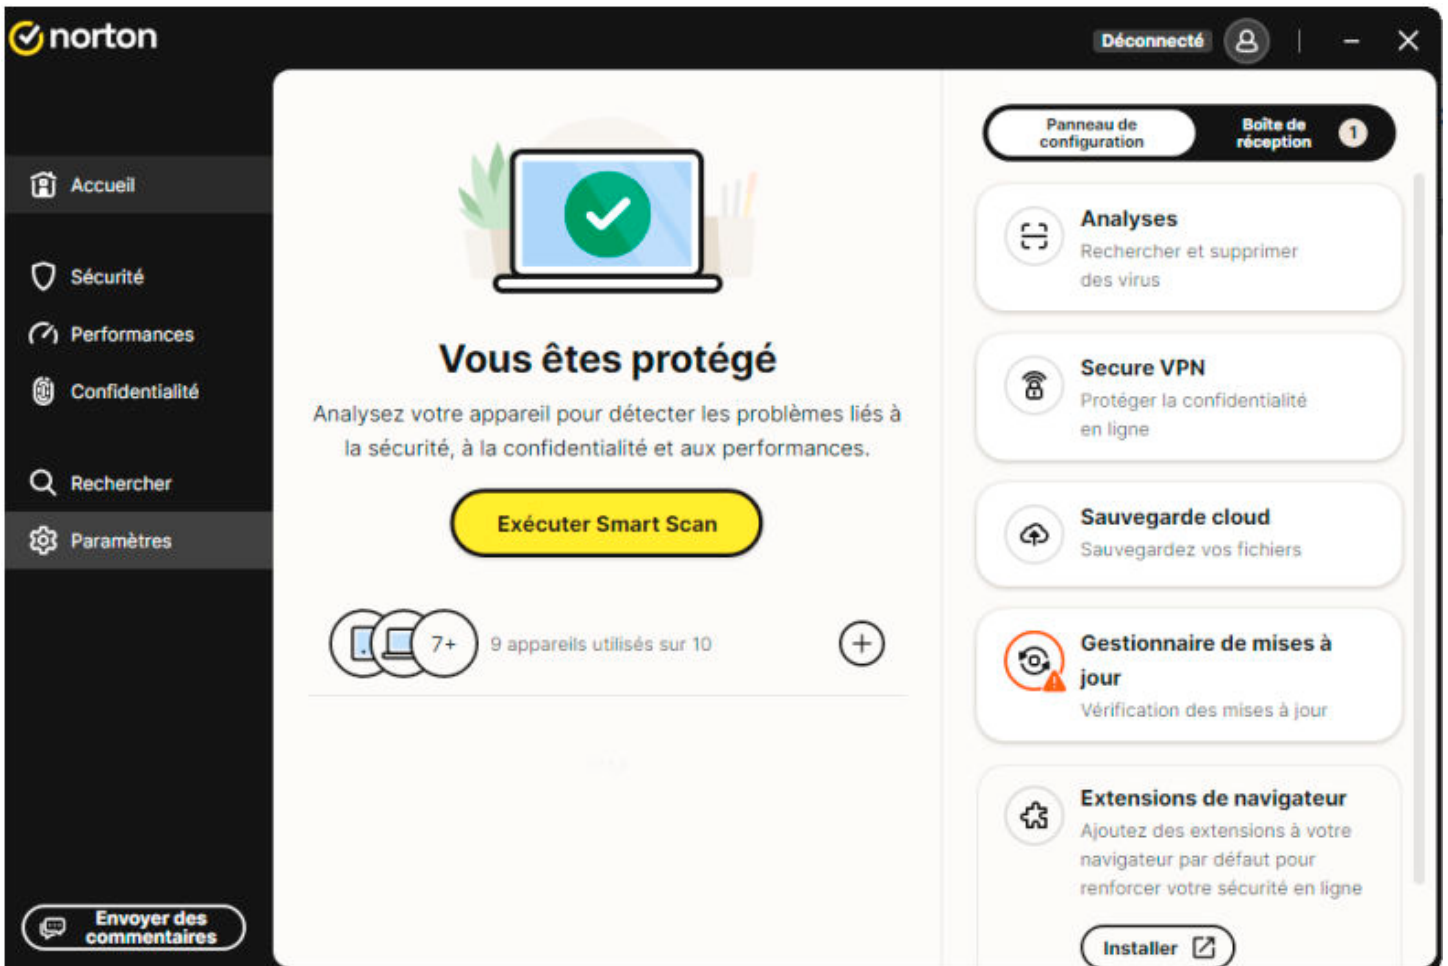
norton

Déconnecté

Accueil

Sécurité

Performances

Confidentialité

Rechercher

Paramètres

Envoyer des commentaires

Vous êtes protégé

Analysez votre appareil pour détecter les problèmes liés à la sécurité, à la confidentialité et aux performances.

Exécuter Smart Scan

7+

9 appareils utilisés sur 10

Panneau de configuration

Boîte de réception

1

Analyses

Rechercher et supprimer des virus

Secure VPN

Protéger la confidentialité en ligne

Sauvegarde cloud

Sauvegardez vos fichiers

Gestionnaire de mises à jour

Vérification des mises à jour

Extensions de navigateur

Ajoutez des extensions à votre navigateur par défaut pour renforcer votre sécurité en ligne

Installer